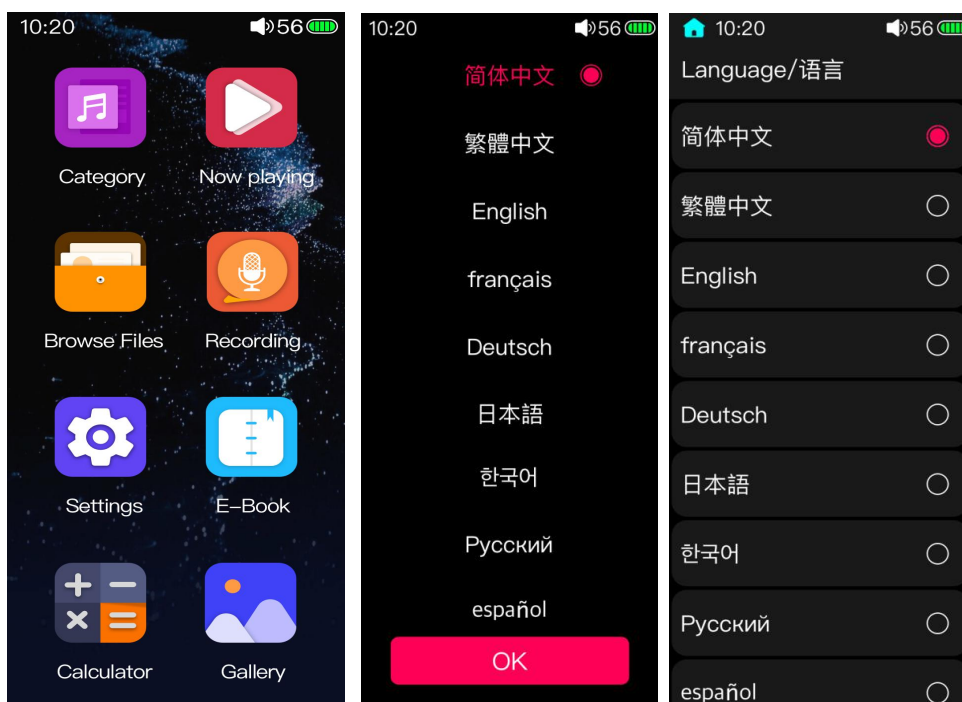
10:20 56

Category

Now playing

Browse Files

Recording

Settings

E-Book

Calculator

Gallery

10:20 56

简体中文

繁體中文

English

français

Deutsch

日本語

한국어

Русский

español

OK

10:20 56

Language/语言

简体中文

繁體中文

English

français

Deutsch

日本語

한국어

Русский

español